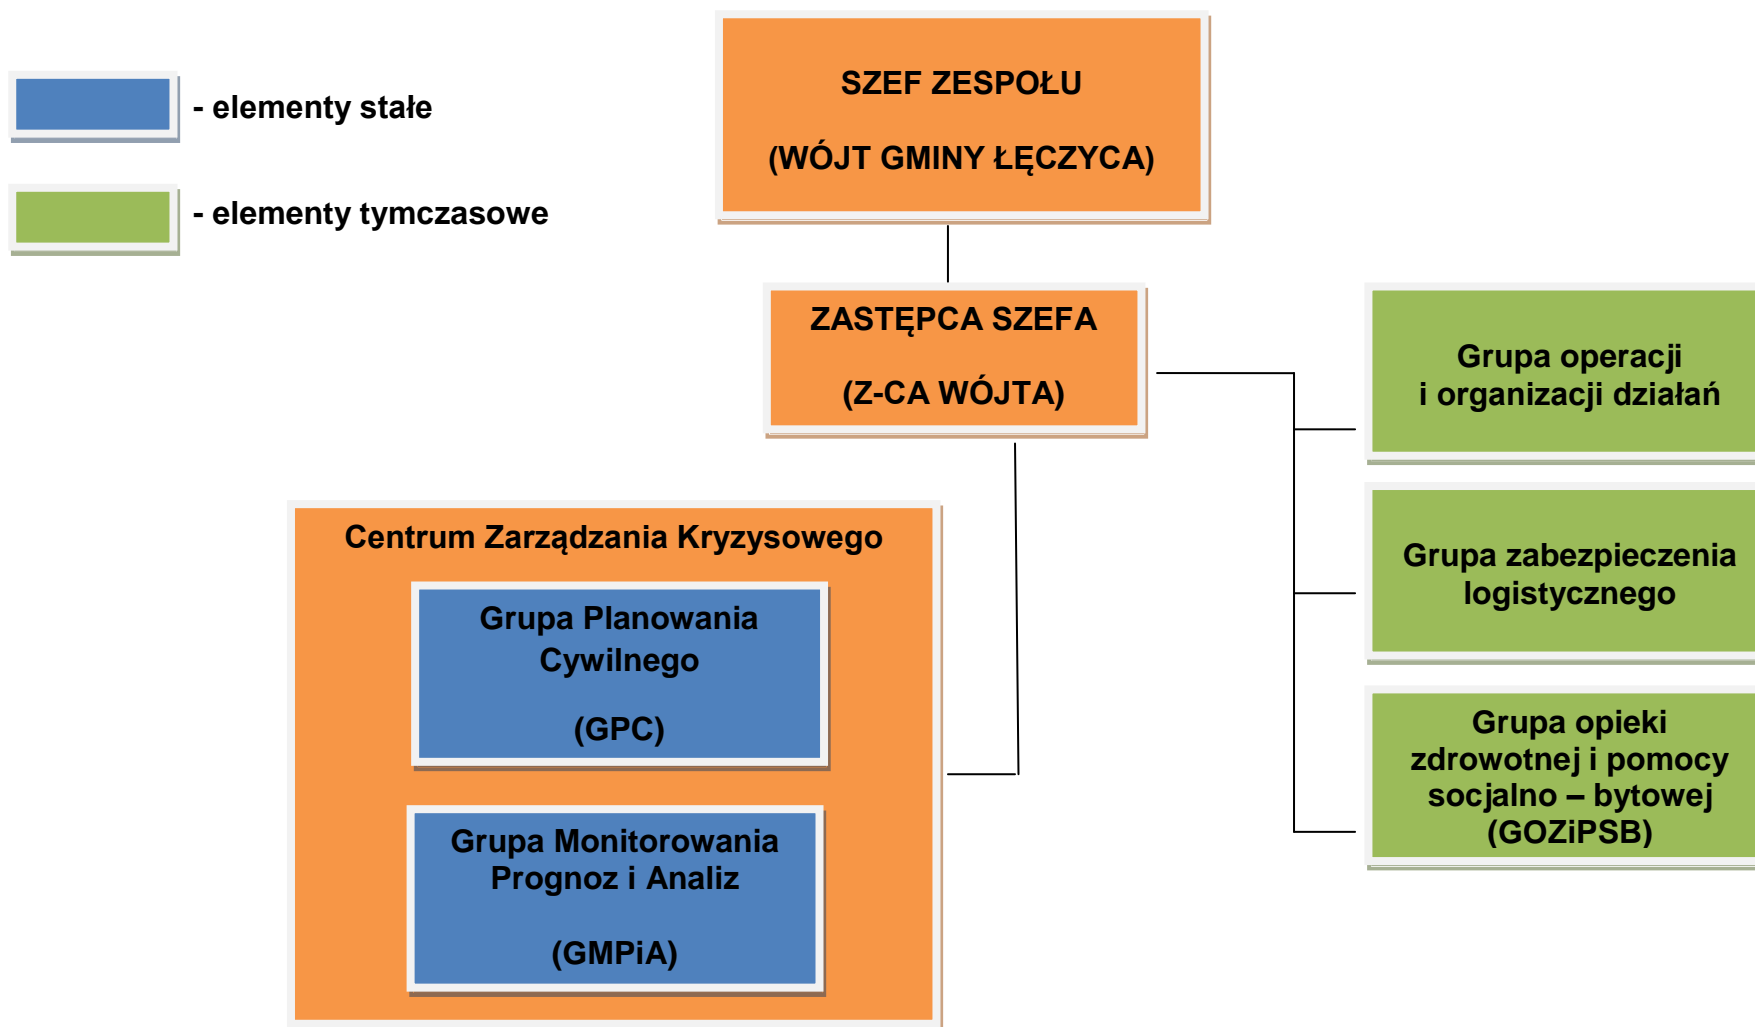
- elementy stałe

- elementy tymczasowe

SZEF ZESPOŁU

(WÓJT GMINY ŁĘCZYCA)

ZASTĘPCA SZEFA

(Z-CA WÓJTA)

Grupa operacji i organizacji działań

Grupa zabezpieczenia logistycznego

Grupa opieki zdrowotnej i pomocy socjalno – bytowej (GOZiPSB)

Centrum Zarządzania Kryzysowego

Grupa Planowania Cywilnego

(GPC)

Grupa Monitorowania Prognoz i Analiz

(GMPiA)